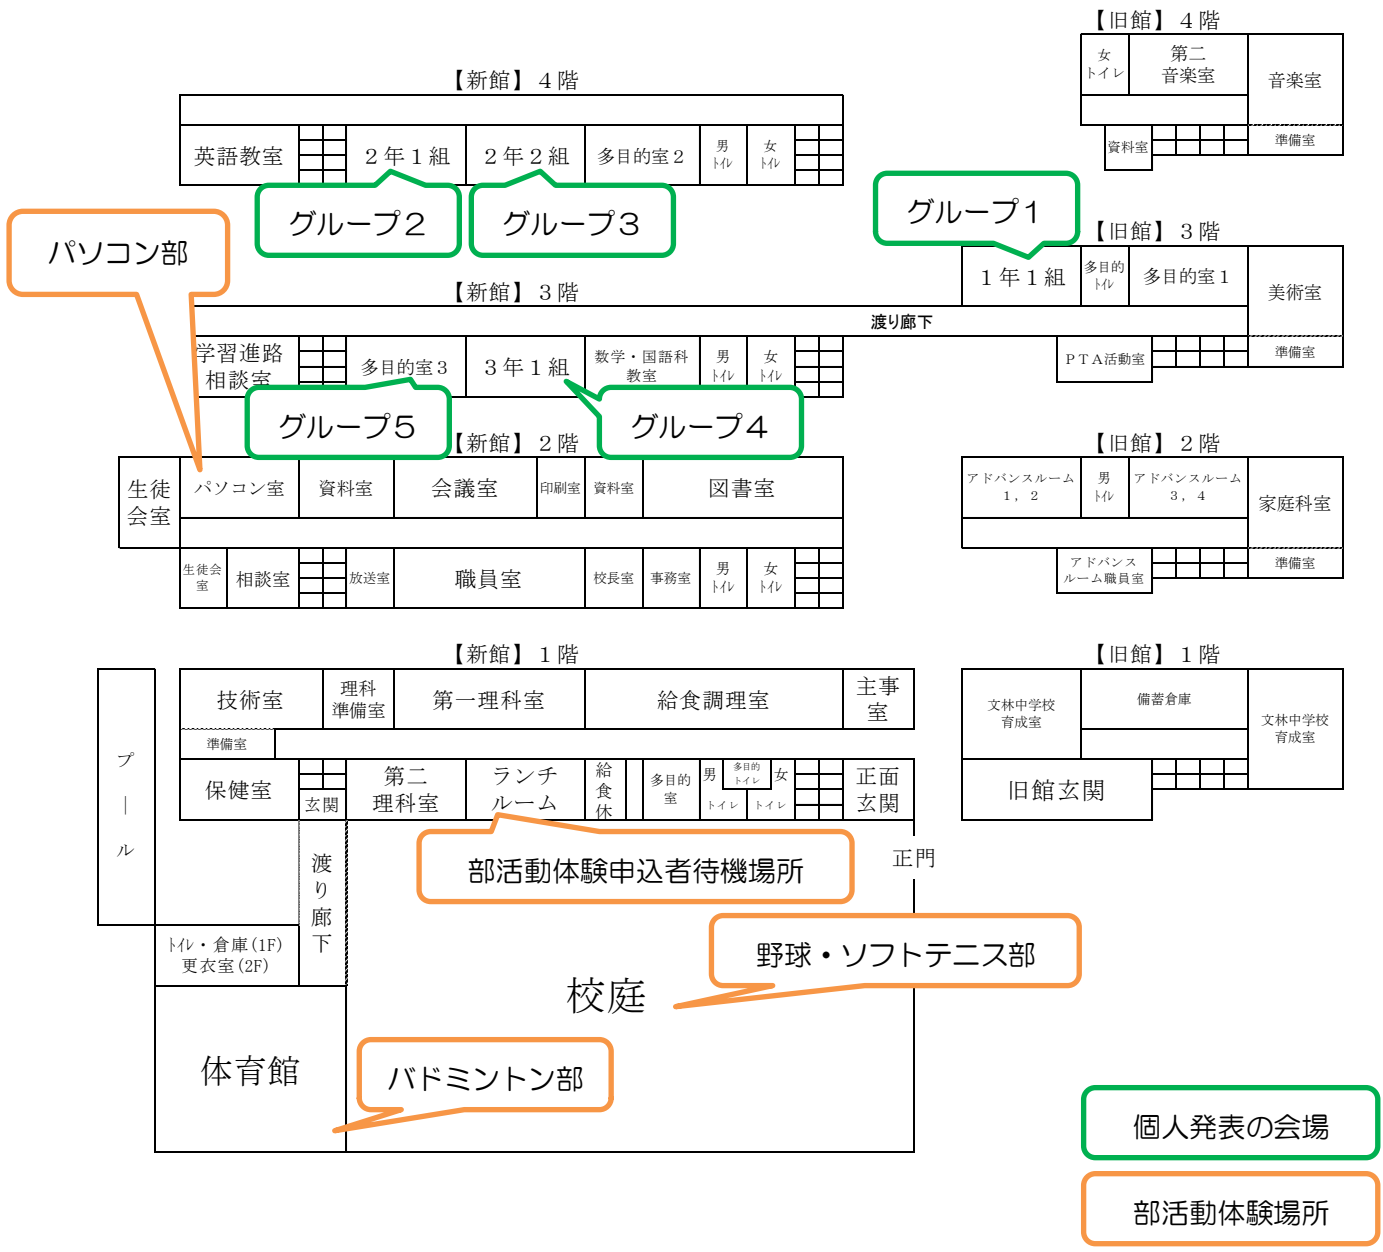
【旧館】４階
女トイレ
第二音楽室
音楽室
資料室
準備室

【新館】４階
英語教室
２年１組
２年２組
多目的室２
男トイレ
女トイレ

グループ２
グループ３
グループ１
パソコン部

【旧館】３階
１年１組
多目的トイレ
多目的室１
美術室
準備室
PTA活動室

【新館】３階
渡り廊下
学習進路相談室
多目的室３
３年１組
数学・国語科教室
男トイレ
女トイレ

グループ５
グループ４

【新館】２階
生徒会室
パソコン室
資料室
会議室
印刷室
資料室
図書室
生徒会室
相談室
放送室
職員室
校長室
事務室
男トイレ
女トイレ

【旧館】２階
アドバンスルーム１，２
男トイレ
アドバンスルーム３，４
家庭科室
準備室
アドバンスルーム職員室

【新館】１階
プール
技術室
理科準備室
第一理科室
給食調理室
主事室
準備室
保健室
玄関
第二理科室
ランチルーム
給食休
多目的室
男トイレ
多目的トイレ
女トイレ
正面玄関
渡り廊下
正門
部活動体験申込者待機場所
トイレ・倉庫(1F)
更衣室(2F)
野球・ソフトテニス部
校庭
体育館
バドミントン部

【旧館】１階
文林中学校育成室
備蓄倉庫
文林中学校育成室
旧館玄関

個人発表の会場
部活動体験場所